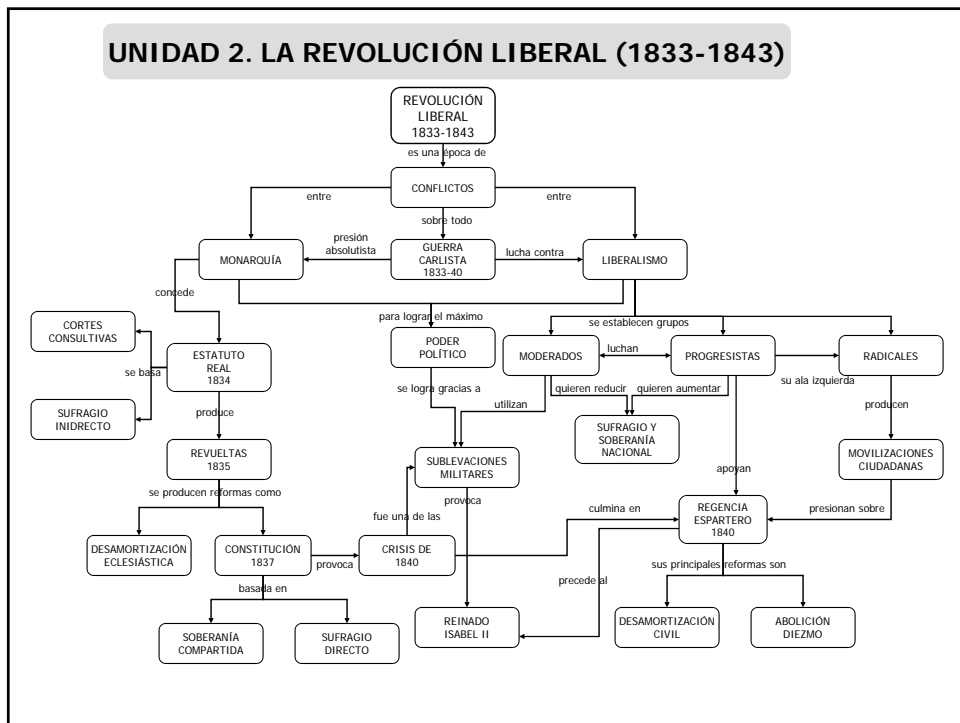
UNIDAD 2. LA REVOLUCIÓN LIBERAL (1833-1843)

REVOLUCIÓN LIBERAL 1833-1843

es una época de

CONFLICTOS

entre

entre

sobre todo

MONARQUÍA

presión absolutista

GUERRA CARLISTA 1833-40

lucha contra

LIBERALISMO

concede

para lograr el máximo

se establecen grupos

CORTES CONSULTIVAS

ESTATUTO REAL 1834

se basa

SUFRAGIO INIDRECTO

PODER POLÍTICO

MODERADOS

luchan

PROGRESISTAS

RADICALES

su ala izquierda

quieren reducir

quieren aumentar

se logra gracias a

utilizan

produce

SUFRAGIO Y SOBERANÍA NACIONAL

producen

REVUELTAS 1835

SUBLEVACIONES MILITARES

MOVILIZACIONES CIUDADANAS

apoyan

se producen reformas como

provoca

fue una de las

culmina en

REGENCIA ESPARTERO 1840

presionan sobre

DESAMORTIZACIÓN ECLESIÁSTICA

CONSTITUCIÓN 1837

provoca

CRISIS DE 1840

precede al

sus principales reformas son

basada en

SOBERANÍA COMPARTIDA

SUFRAGIO DIRECTO

REINADO ISABEL II

DESAMORTIZACIÓN CIVIL

ABOLICIÓN DIEZMO